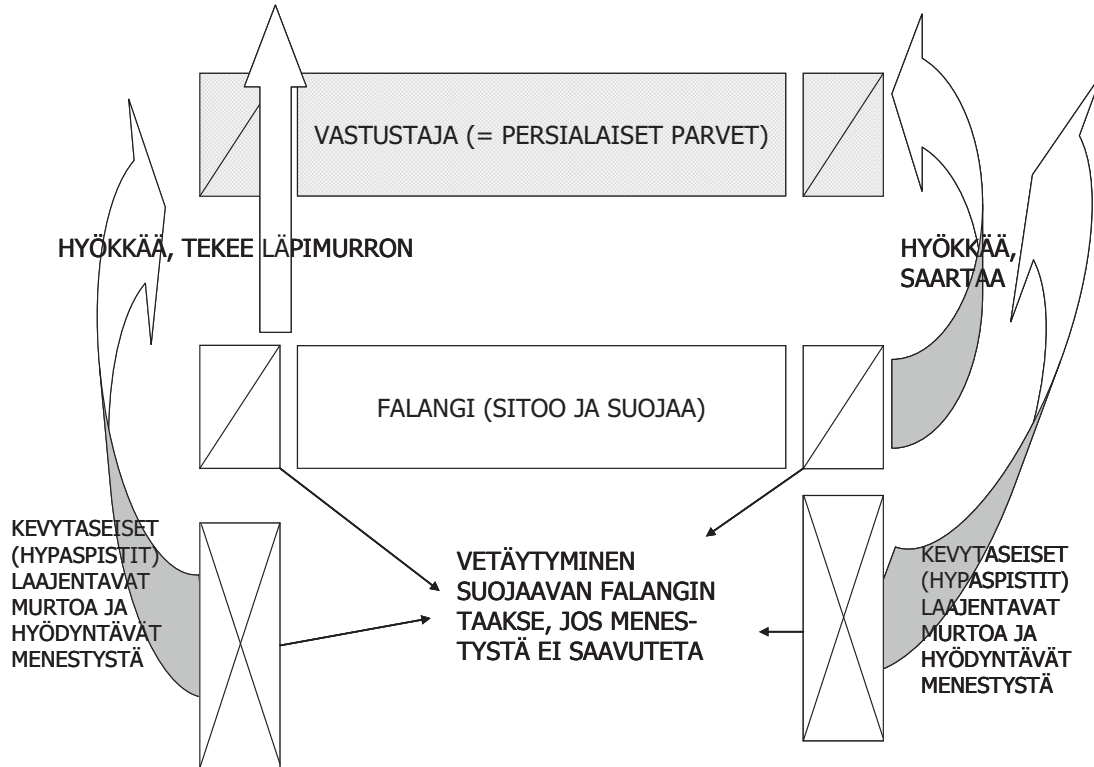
VASTUSTAJA (= PERSIALAISET PARVET)

HYÖKKÄÄ, TEKEE LÄPIMURRON

HYÖKKÄÄ, SAARTAA

FALANGI (SITOO JA SUOJAA)

KEVYTASEISET (HYPASPISTIT) LAAJENTAVAT MURTOA JA HYÖDYNTÄVÄT MENESTYSTÄ

VETÄYTYMINEN SUOJAAVAN FALANGIN TAAKSE, JOS MENESTYSTÄ EI SAAVUTETA

KEVYTASEISET (HYPASPISTIT) LAAJENTAVAT MURTOA JA HYÖDYNTÄVÄT MENESTYSTÄ